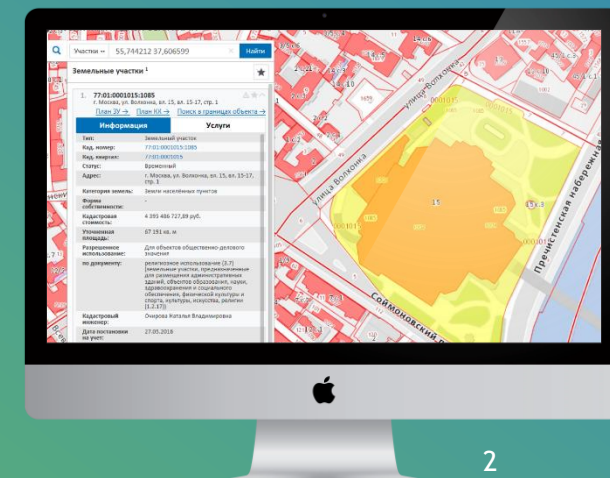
Участки 55,744212 37,606599 Найти

Земельные участки 1

1. 77:01:0001015:1085
г. Москва, ул. Волхонка, вл. 15, вл. 15-17, стр. 1
План ЗУ → План КК → Поиск в границах объекта →

Информация | Услуги

| | |
|---|---|
| Тип: | Земельный участок |
| Кад. номер: | 77:01:0001015:1085 |
| Кад. квартал: | 77:01:0001015 |
| Статус: | Временный |
| Адрес: | г. Москва, ул. Волхонка, вл. 15, вл. 15-17, стр. 1 |
| Категория земель: | Земли населённых пунктов |
| Форма собственности: | - |
| Кадастровая стоимость: | 4 395 466 727,89 руб. |
| Уточненная площадь: | 67 151 кв. м |
| Разрешенное использование: | Для объектов общественно-делового значения |
| по документу: | религиозное использование (3.7) [земельные участки, предназначенные для размещения административных зданий, объектов образования, науки, здравоохранения и социального обеспечения, физической культуры и спорта, культуры, искусства, религии (1.2.17)] |
| Кадастровый инженер: | Очирова Наталья Владимировна |
| Дата постановки на учет: | 27.05.2018 |

Улица Волхонка
Пречистенская набережная
Саймоновский пр.
15

2